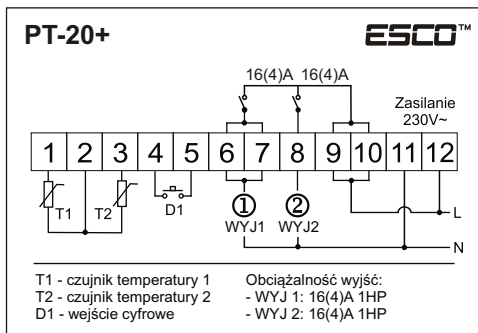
PT-20+

ESCO™

16(4)A 16(4)A

Zasilanie 230V~

1 2 3 4 5 6 7 8 9 10 11 12

T1 T2 D1

① WYJ1 ② WYJ2

L

N

T1 - czujnik temperatury 1
T2 - czujnik temperatury 2
D1 - wejście cyfrowe

Obciążalność wyjść:
- WYJ 1: 16(4)A 1HP
- WYJ 2: 16(4)A 1HP